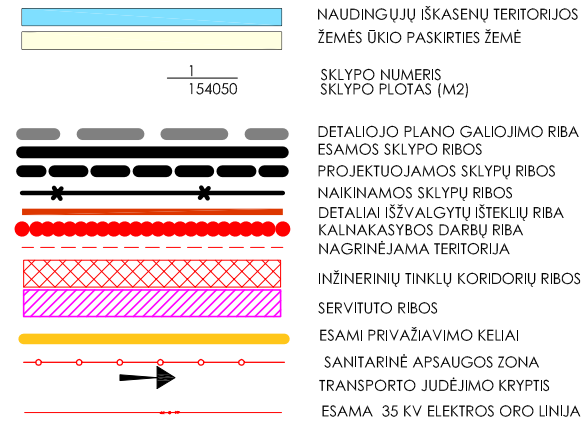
NAUDINGŲJŲ IŠKASENŲ TERITORIJOS
ŽEMĖS ŪKIO PASKIRTIES ŽEMĖ

$\frac{1}{154050}$

SKLYPO NUMERIS
SKLYPO PLOTAS (M2)

DETALIOJO PLANO GALIOJIMO RIBA
ESAMOS SKLYPO RIBOS
PROJEKTUOJAMOS SKLYPŲ RIBOS
NAIKINAMOS SKLYPŲ RIBOS
DETALIAI IŠŽVALGYTŲ IŠTEKLIŲ RIBA
KALNAKASYBOS DARBŲ RIBA
NAGRINĖJAMA TERITORIJA
INŽINERINIŲ TINKLŲ KORIDORIŲ RIBOS
SERVITUTO RIBOS
ESAMI PRIVAŽIAVIMO KELIAI
SANITARINĖ APSAUGOS ZONA
TRANSPORTO JUDĖJIMO KRYPTIS
ESAMA 35 KV ELEKTROS ORO LINIJA